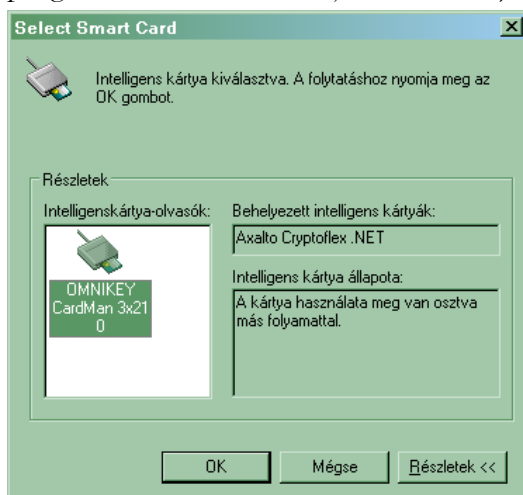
Select Smart Card

Intelligens kártya kiválasztva. A folytatáshoz nyomja meg az OK gombot.

Részletek

Intelligenskártya-olvasók:

OMNIKEY CardMan 3x21 0

Behelyezett intelligens kártyák:

Axalto Cryptoflex .NET

Intelligens kártya állapota:

A kártya használata meg van osztva más folyamattal.

OK

Mégse

Részletek <<